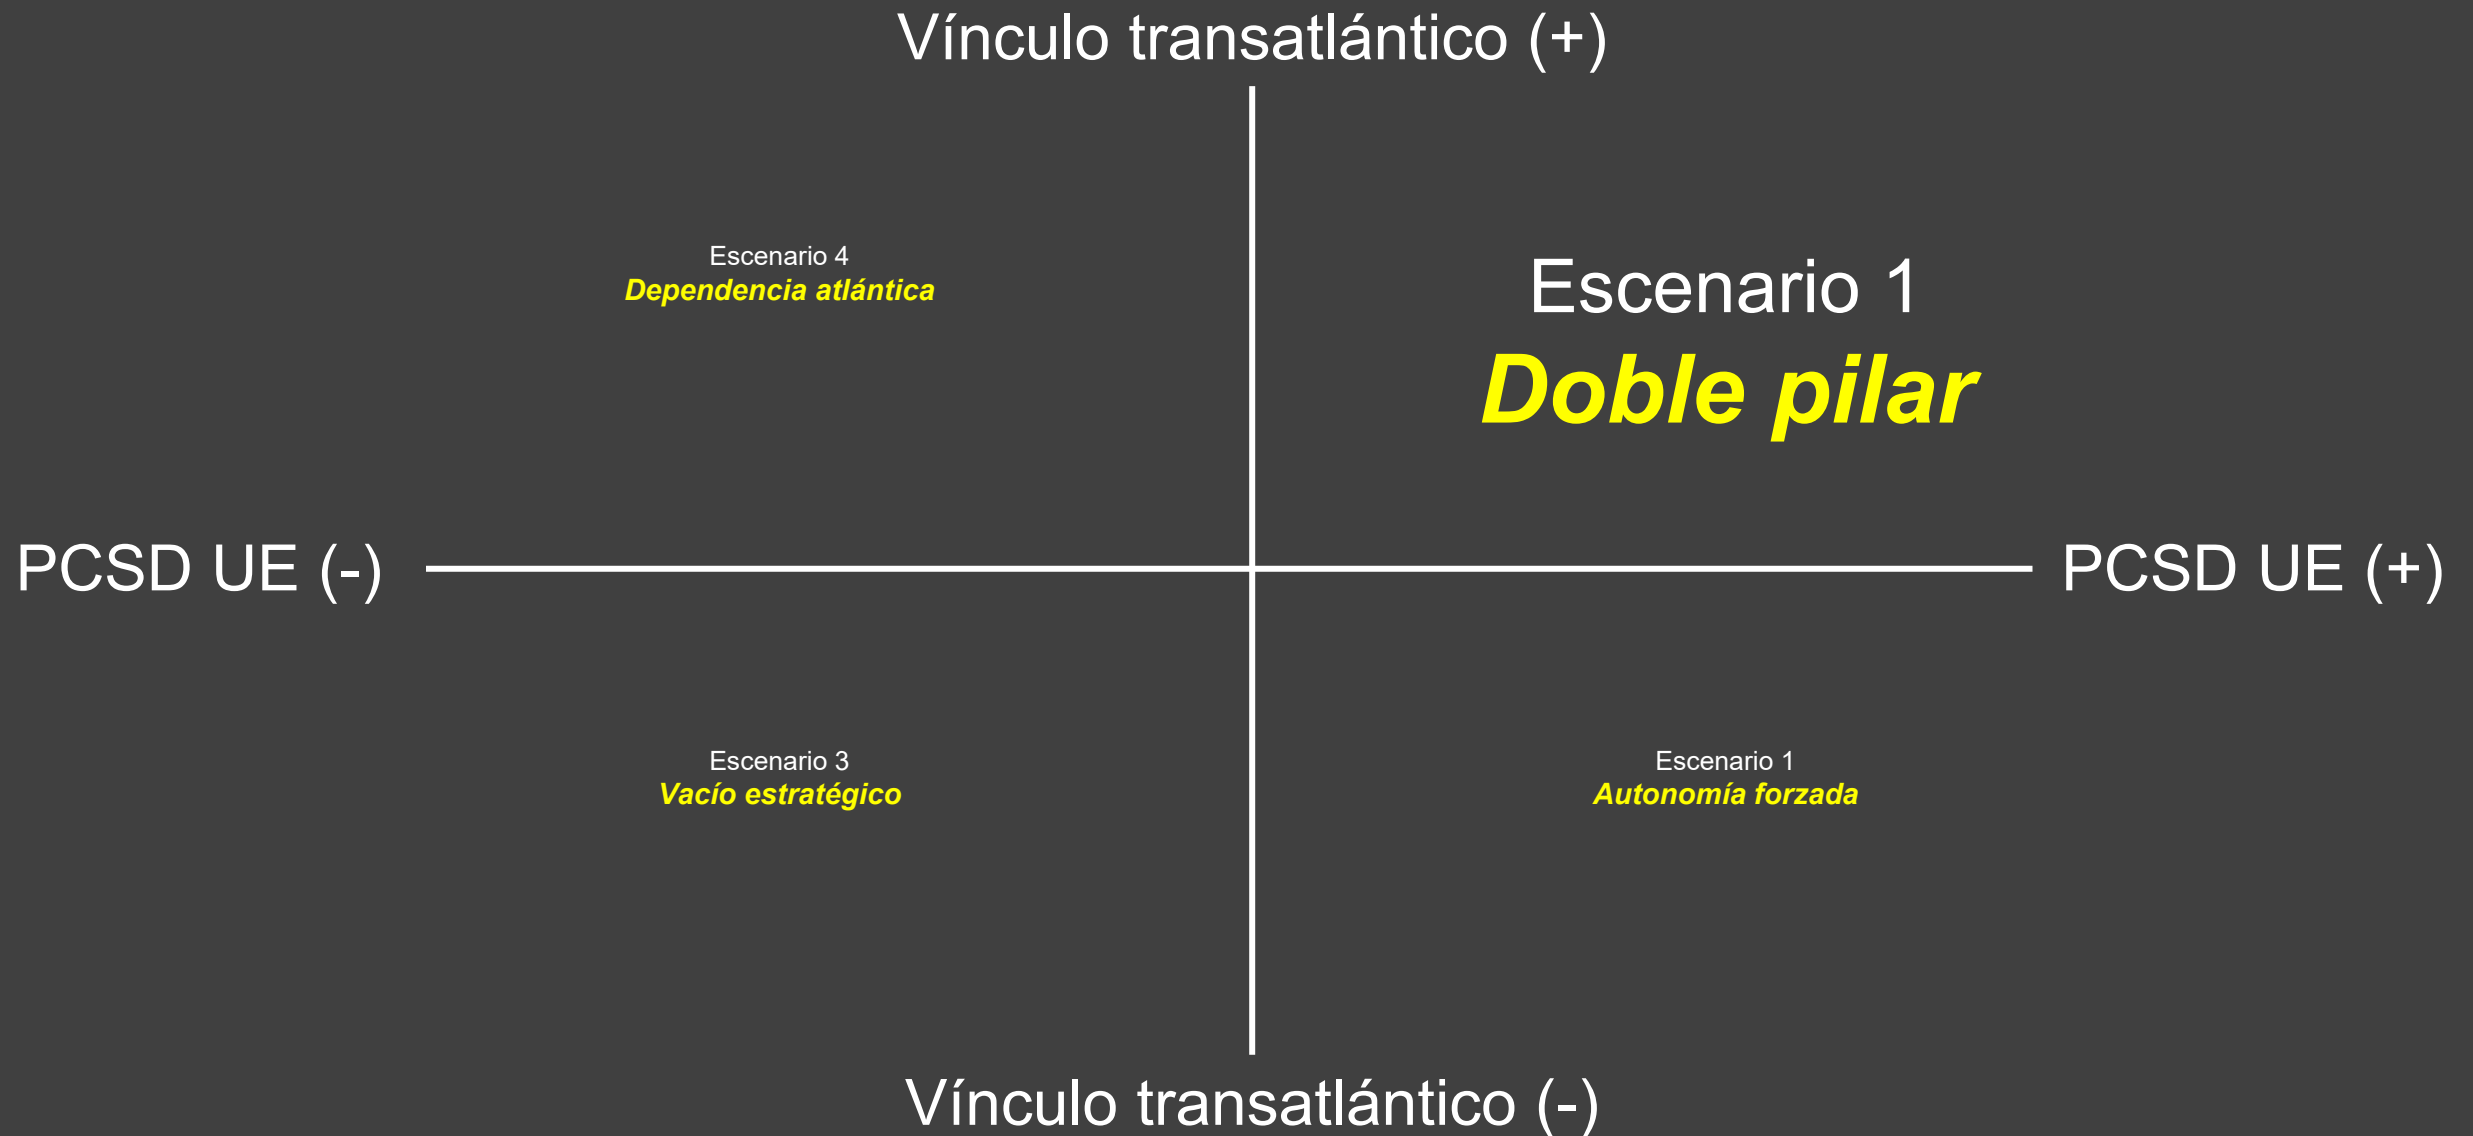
Vínculo transatlántico (+)

Escenario 4
Dependencia atlántica

Escenario 1
Doble pilar

PCSD UE (-)

PCSD UE (+)

Escenario 3
Vacío estratégico

Escenario 1
Autonomía forzada

Vínculo transatlántico (-)